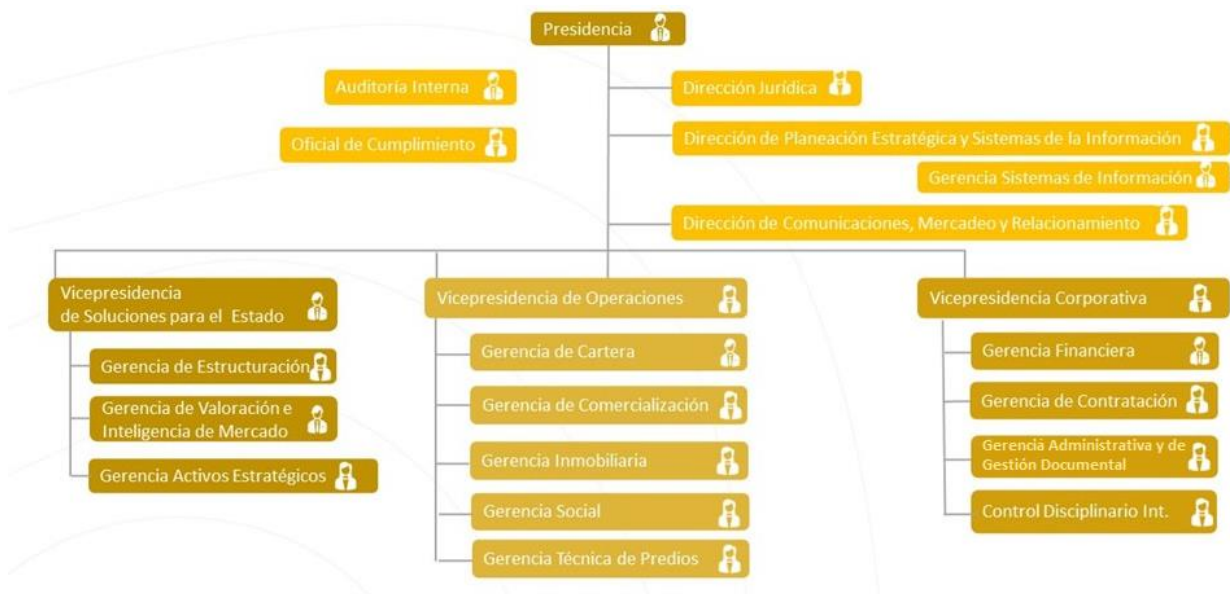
Presidencia

Auditoria Interna

Oficial de Cumplimiento

Dirección Jurídica

Dirección de Planeación Estratégica y Sistemas de la Información

Gerencia Sistemas de Información

Dirección de Comunicaciones, Mercadeo y Relacionamiento

Vicepresidencia de Soluciones para el Estado

Gerencia de Estructuración

Gerencia de Valoración e Inteligencia de Mercado

Gerencia Activos Estratégicos

Vicepresidencia de Operaciones

Gerencia de Cartera

Gerencia de Comercialización

Gerencia Inmobiliaria

Gerencia Social

Gerencia Técnica de Predios

Vicepresidencia Corporativa

Gerencia Financiera

Gerencia de Contratación

Gerencia Administrativa y de Gestión Documental

Control Disciplinario Int.